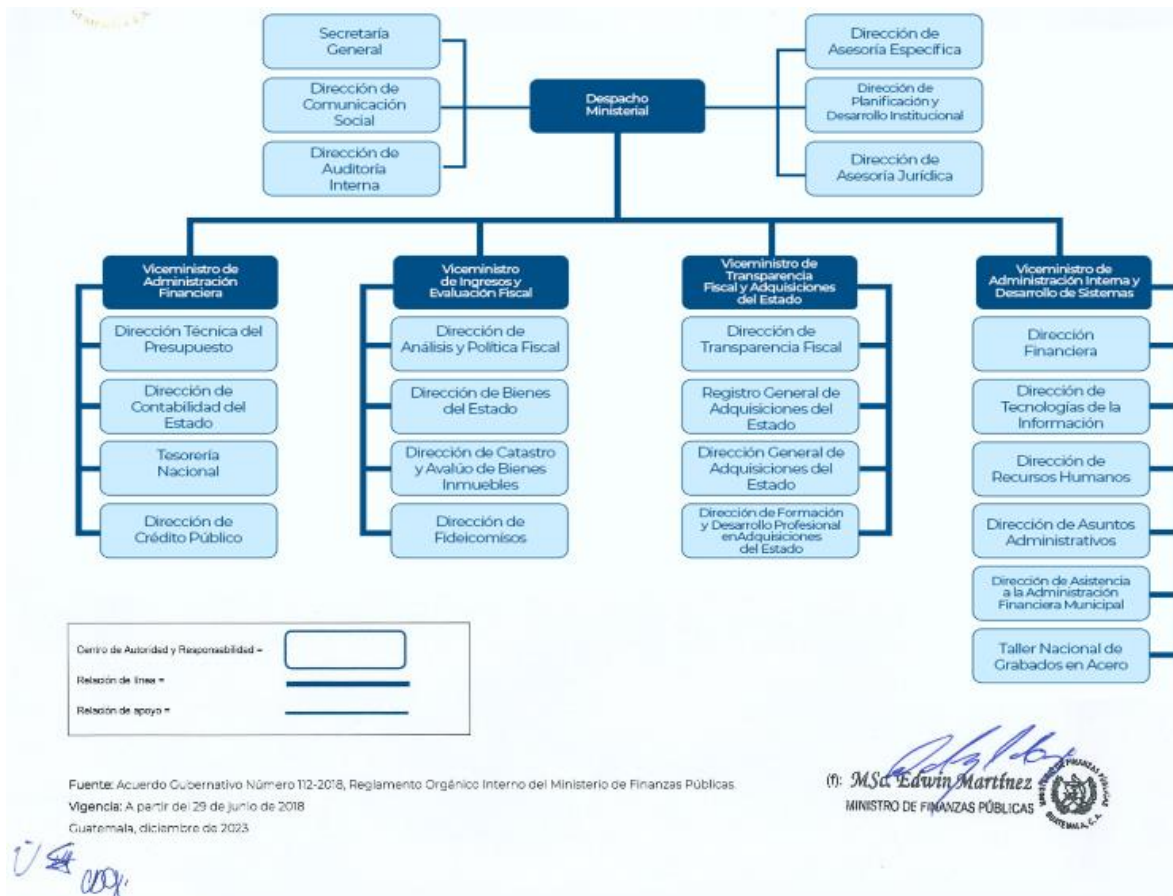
Secretaría General

Dirección de Comunicación Social

Dirección de Auditoría Interna

Despacho Ministerial

Dirección de Asesoría Específica

Dirección de Planificación y Desarrollo Institucional

Dirección de Asesoría Jurídica

Viceministro de Administración Financiera

Dirección Técnica del Presupuesto

Dirección de Contabilidad del Estado

Tesorería Nacional

Dirección de Crédito Público

Viceministro de Ingresos y Evaluación Fiscal

Dirección de Análisis y Política Fiscal

Dirección de Bienes del Estado

Dirección de Catastro y Avalúo de Bienes Inmuebles

Dirección de Fideicomisos

Viceministro de Transparencia Fiscal y Adquisiciones del Estado

Dirección de Transparencia Fiscal

Registro General de Adquisiciones del Estado

Dirección General de Adquisiciones del Estado

Dirección de Formación y Desarrollo Profesional enAdquisiciones del Estado

Viceministro de Administración Interna y Desarrollo de Sistemas

Dirección Financiera

Dirección de Tecnologías de la Información

Dirección de Recursos Humanos

Dirección de Asuntos Administrativos

Dirección de Asistencia a la Administración Financiera Municipal

Taller Nacional de Grabados en Acero

Centro de Autoridad y Responsabilidad =

Relación de línea =

Relación de apoyo =

Fuente: Acuerdo Gubernativo Número 112-2018, Reglamento Orgánico Interno del Ministerio de Finanzas Públicas.
Vigencia: A partir del 29 de junio de 2018
Guatemala, diciembre de 2023

(f): MSc. Edwin Martínez
MINISTRO DE FINANZAS PÚBLICAS